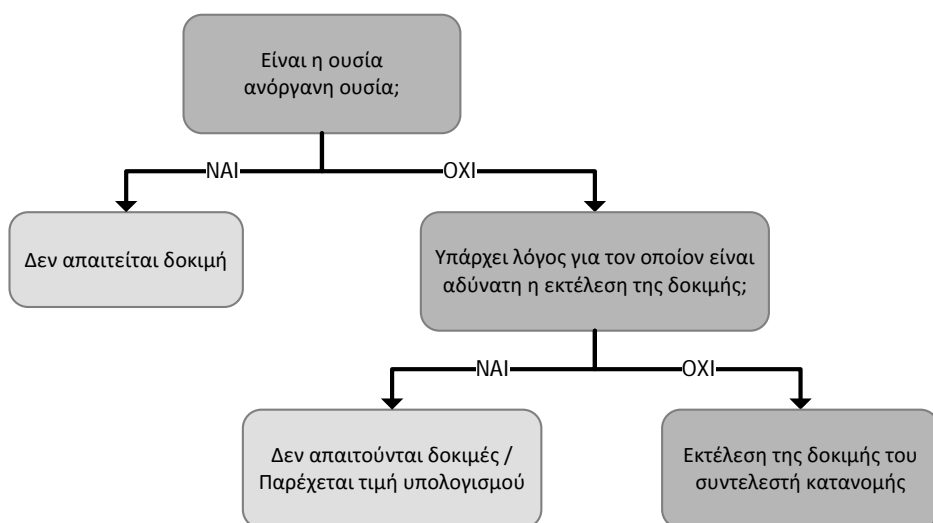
Είναι η ουσία ανόργανη ουσία;

ΝΑΙ

ΟΧΙ

Δεν απαιτείται δοκιμή

Υπάρχει λόγος για τον οποίον είναι αδύνατη η εκτέλεση της δοκιμής;

ΝΑΙ

ΟΧΙ

Δεν απαιτούνται δοκιμές / Παρέχεται τιμή υπολογισμού

Εκτέλεση της δοκιμής του συντελεστή κατανομής